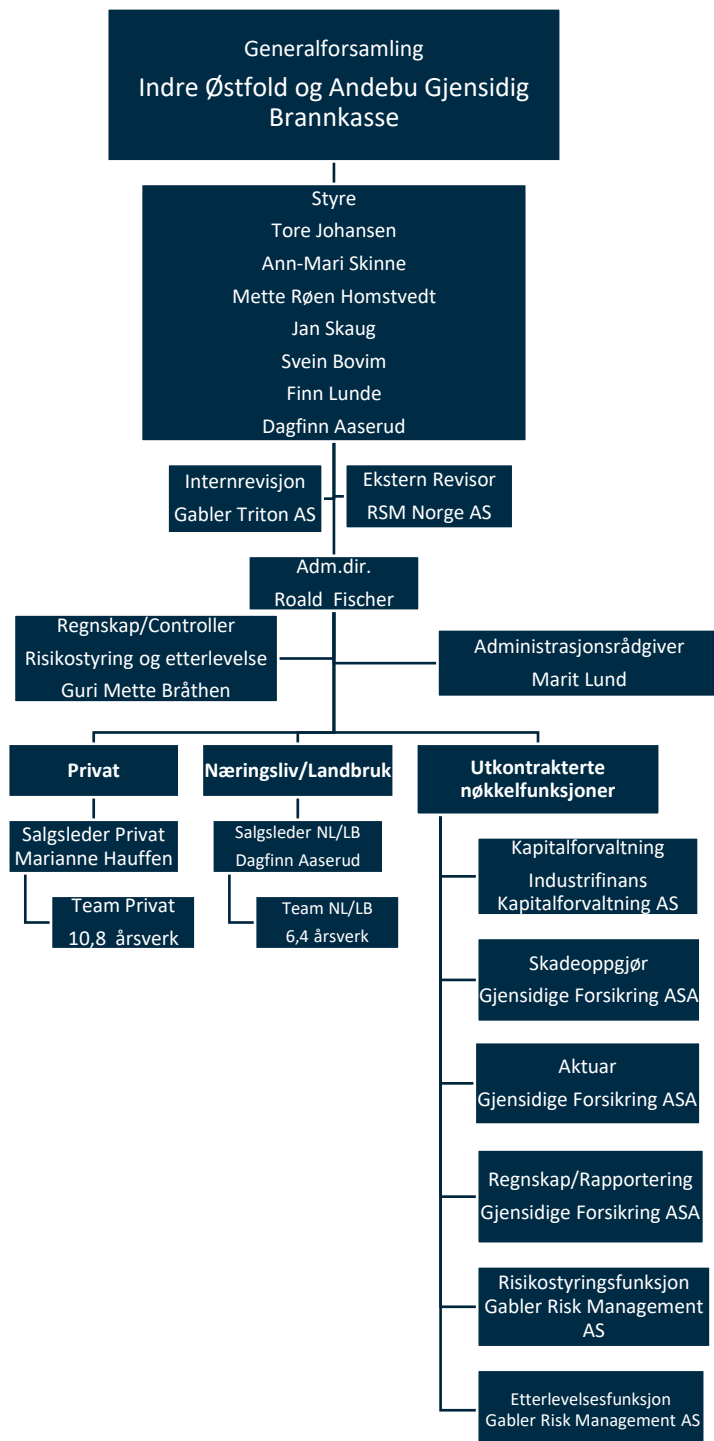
Generalforsamling
Indre Østfold og Andebu Gjensidig Brannkasse

Styre
Tore Johansen
Ann-Mari Skinne
Mette Røen Homstvedt
Jan Skaug
Svein Bovim
Finn Lunde
Dagfinn Aaserud

Internrevisjon
Gabler Triton AS

Ekstern Revisor
RSM Norge AS

Adm.dir.
Roald Fischer

Regnskap/Controller
Risikostyring og etterlevelse
Guri Mette Bråthen

Administrasjonsrådgiver
Marit Lund

Privat

Næringsliv/Landbruk

Utkontrakterte nøkkelfunksjoner

Salgsleder Privat
Marianne Hauffen

Team Privat
10,8 årsverk

Salgsleder NL/LB
Dagfinn Aaserud

Team NL/LB
6,4 årsverk

Kapitalforvaltning
Industrifinans Kapitalforvaltning AS

Skadeoppgjør
Gjensidige Forsikring ASA

Aktuar
Gjensidige Forsikring ASA

Regnskap/Rapportering
Gjensidige Forsikring ASA

Risikostyringsfunksjon
Gabler Risk Management AS

Etterlevelsesfunksjon
Gabler Risk Management AS